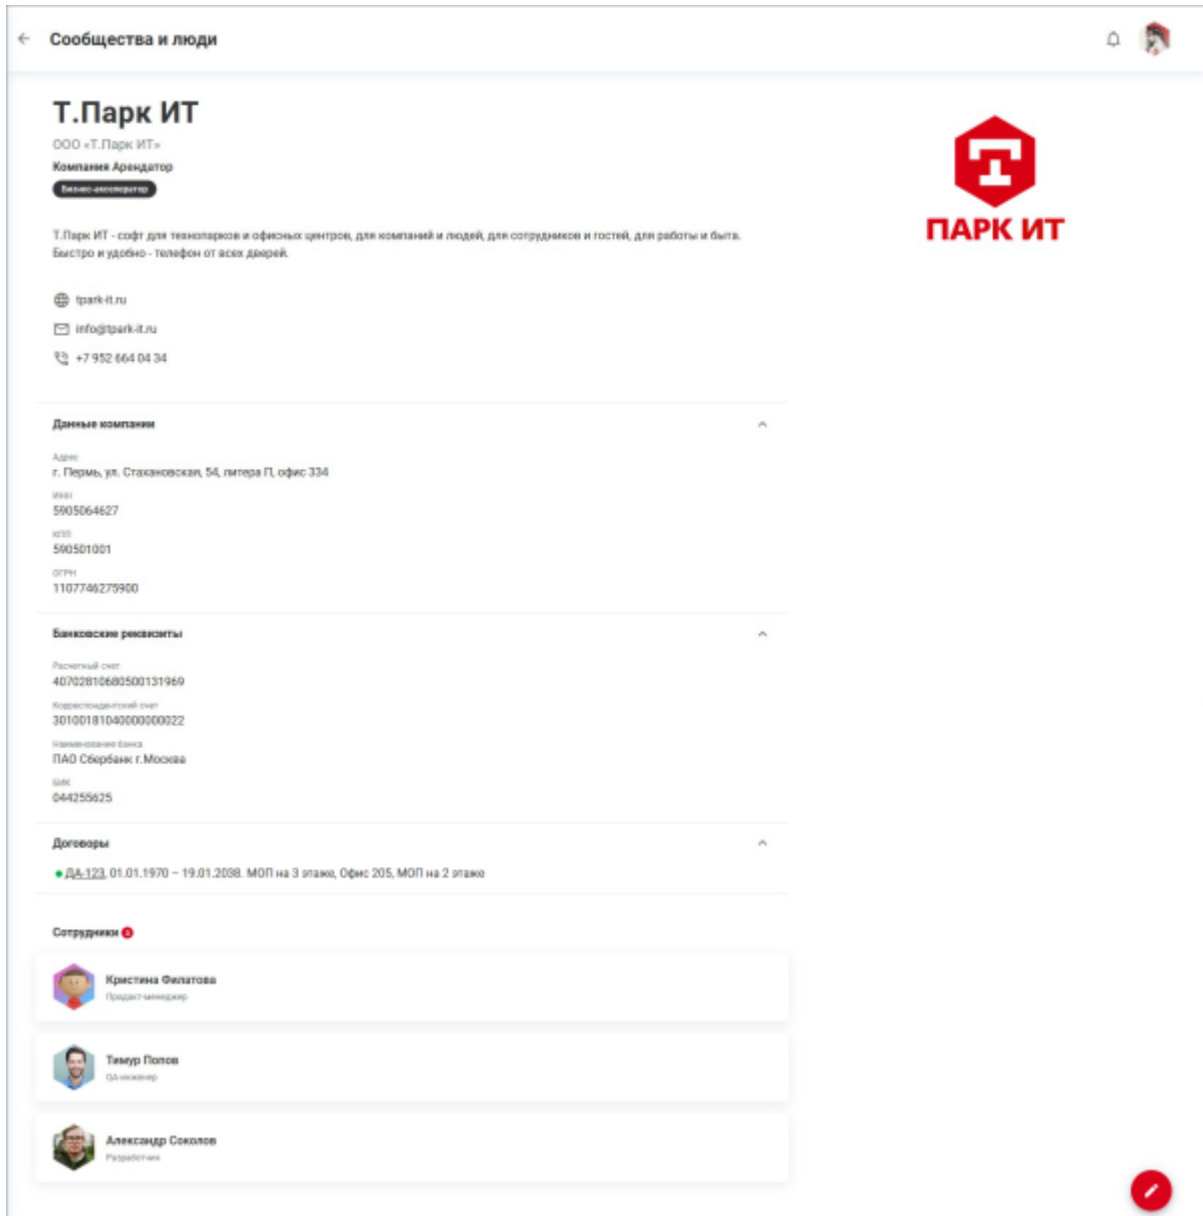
Сообщества и люди

Т.Парк ИТ

ООО «Т.Парк ИТ»

Компания Арендатор

Бизнес-акселератор

ПАРК ИТ

Т.Парк ИТ - софт для технопарков и офисных центров, для компаний и людей, для сотрудников и гостей, для работы и быта. Быстро и удобно - телефон от всех дверей.

tpark-it.ru

info@tpark-it.ru

+7 952 664 04 34

Данные компании

Адрес
г. Пермь, ул. Стахановская, 54, литера П, офис 334

ИНН
5905064627

КПП
590501001

ОГРН
1107746275900

Банковские реквизиты

Расчетный счет
40702810680500131969

Корреспондентский счет
30101810400000000022

Наименование банка
ПАО Сбербанк г.Москва

БИК
044255625

Договоры

ДА-123, 01.01.1970 – 19.01.2038. МОП на 3 этаже, Офис 205, МОП на 2 этаже

Сотрудники 3

Кристина Филатова
Продакт-менеджер

Тимур Попов
QA-инженер

Александр Соколов
Разработчик